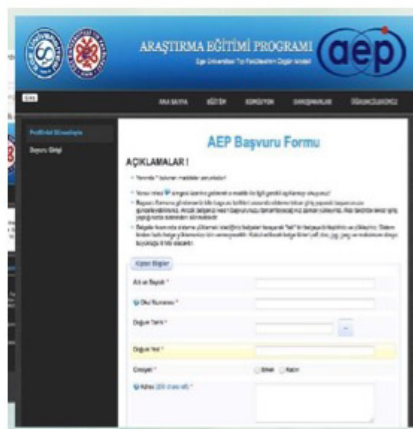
ARAŞTIRMA EĞİTİMİ PROGRAMI aep

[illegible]

ANA SAYFA EĞİTİM KOMİSYON DANIŞMANLAR ÖĞRENCİLERİMİZ

Profilinizi Güncelleyin

Başvuru Girişi

AEP Başvuru Formu

AÇIKLAMALAR !

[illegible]

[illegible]

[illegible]

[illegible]

Kişisel Bilgiler

Adı ve Soyadı *

Okul Numarası *

Doğum Tarihi *

Doğum Yeri *

Cinsiyet * Erkek Kadın

Adres *